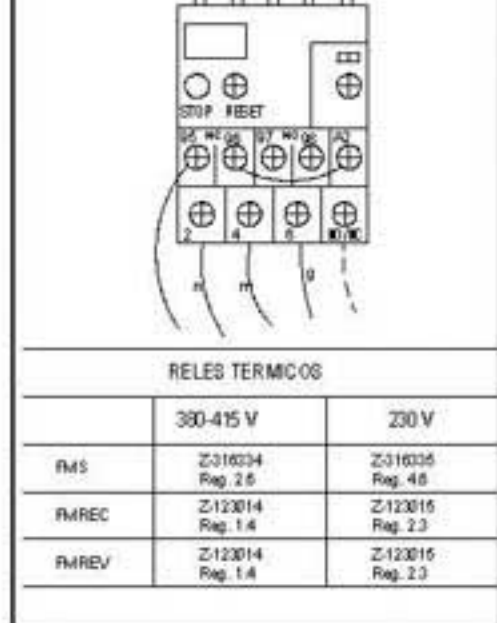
STOP RESET

95 NC 96 97 NO 98 A2

2 4 6

n m g

RELES TERMICOS

| | 380-415 V | 230 V |
|---|---|---|
| FMS | Z-316334 Reg. 2.6 | Z-316335 Reg. 4.6 |
| FMREC | Z-123014 Reg. 1.4 | Z-123015 Reg. 2.3 |
| FMREV | Z-123014 Reg. 1.4 | Z-123015 Reg. 2.3 |